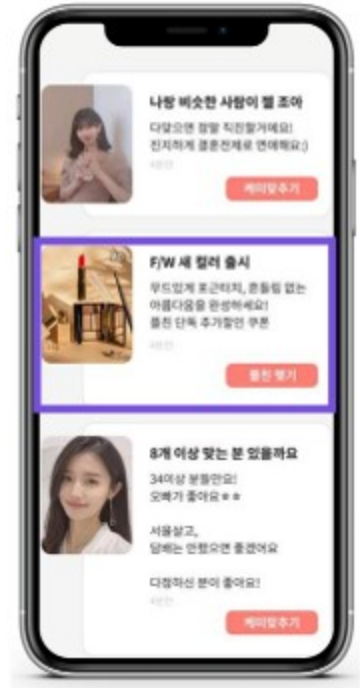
나랑 비슷한 사람이 젤 좋아

다닮으면 정말 직진할거에요!
진지하게 결혼전제로 연애해요:)

4분전

케미맞추기

F/W 새 컬러 출시

무드있게 코근하지, 흔들림 없는
아름다움을 완성하세요!
쿨친 단독 추가할인 쿠폰

4분전

쿠폰 받기

8개 이상 맞는 분 있을까요

34이상 분들만요!
오빠가 좋아요ㅎㅎ

서울살고,
담배는 안했으면 좋겠어요

다정하신 분이 좋아요!

4분전

케미맞추기